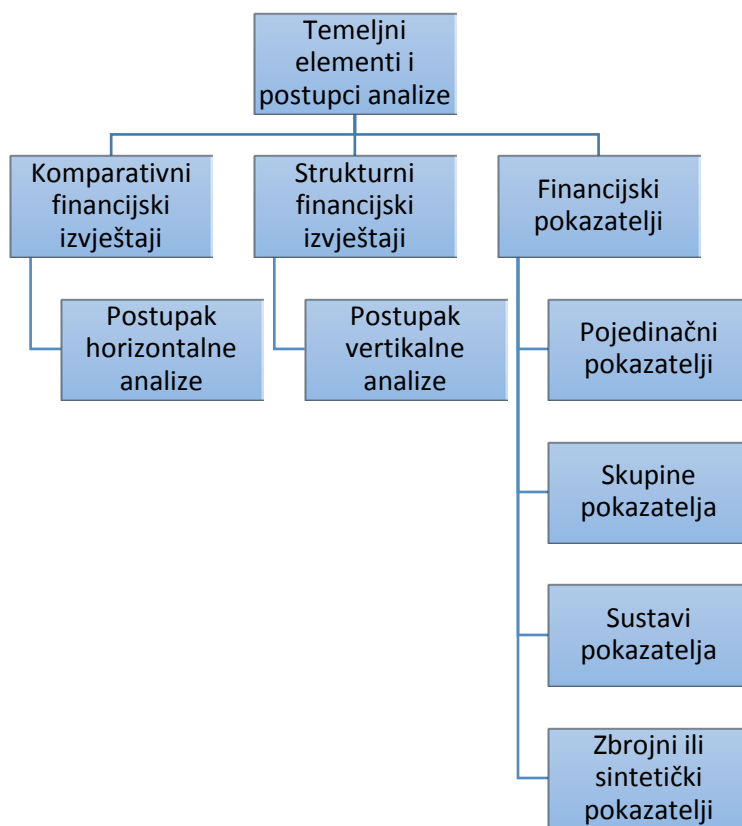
Temeljni elementi i postupci analize

Komparativni financijski izvještaji

Postupak horizontalne analize

Strukturni financijski izvještaji

Postupak vertikalne analize

Financijski pokazatelji

Pojedinačni pokazatelji

Skupine pokazatelja

Sustavi pokazatelja

Zbrojni ili sintetički pokazatelji